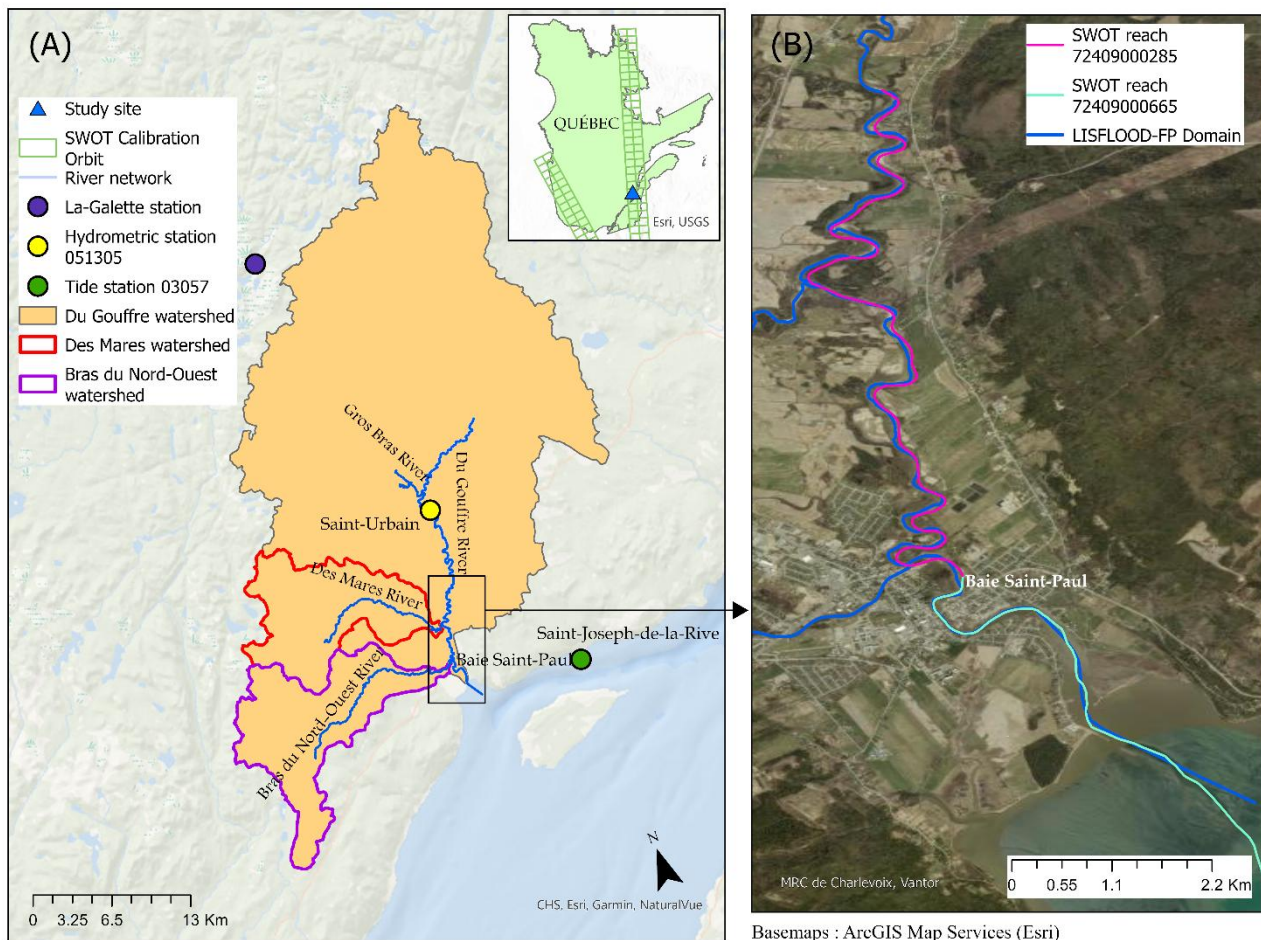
(A)

Study site
SWOT Calibration Orbit
River network
La-Galette station
Hydrometric station 051305
Tide station 03057
Du Gouffre watershed
Des Mares watershed
Bras du Nord-Ouest watershed

QUÉBEC
Esri, USGS

Gros Bras River
Du Gouffre River
Saint-Urbain
Des Mares River
Saint-Joseph-de-la-Rive
Baie Saint-Paul
Bras du Nord-Ouest River

N

0 3.25 6.5 13 Km

CHS, Esri, Garmin, NaturalVue

(B)

SWOT reach 72409000285
SWOT reach 72409000665
LISFLOOD-FP Domain

Baie Saint-Paul

MRC de Charlevoix, Vantor

0 0.55 1.1 2.2 Km

Basemaps : ArcGIS Map Services (Esri)